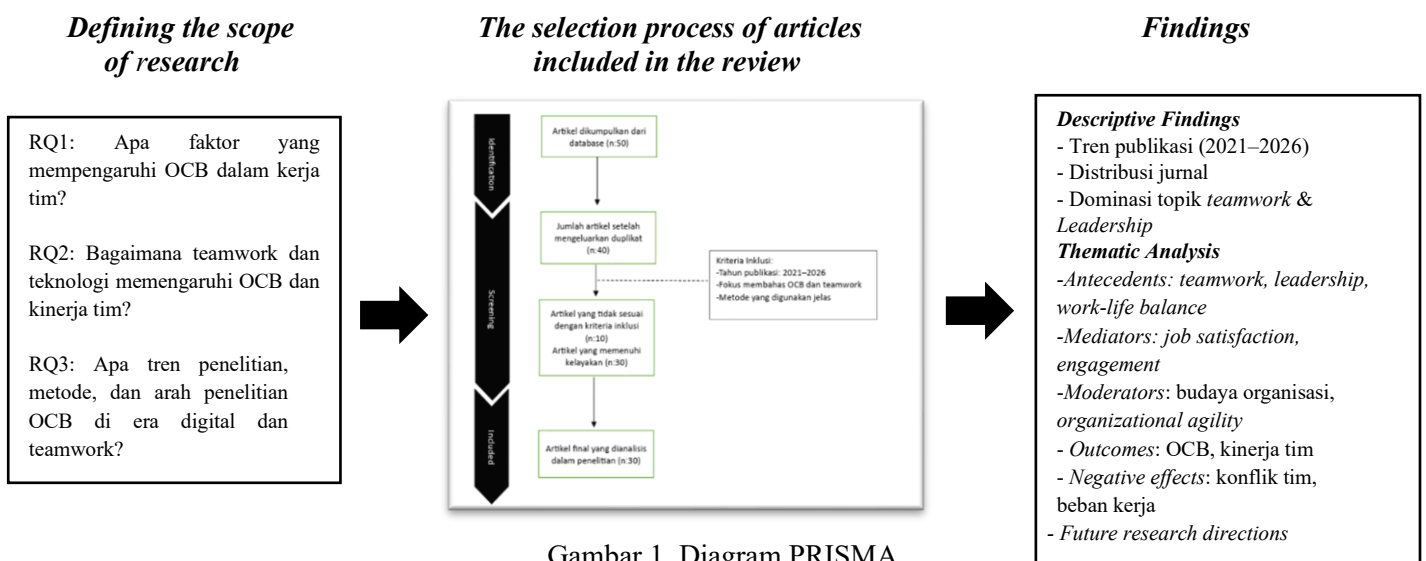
*Defining the scope of research*

*The selection process of articles included in the review*

*Findings*

RQ1: Apa faktor yang mempengaruhi OCB dalam kerja tim?

RQ2: Bagaimana teamwork dan teknologi memengaruhi OCB dan kinerja tim?

RQ3: Apa tren penelitian, metode, dan arah penelitian OCB di era digital dan teamwork?

Identification

Artikel dikumpulkan dari database (n:50)

Screening

Jumlah artikel setelah mengeluarkan duplikat (n:40)

Kriteria Inklusi:
-Tahun publikasi: 2021–2026
-Fokus membahas OCB dan teamwork
-Metode yang digunakan jelas

Artikel yang tidak sesuai dengan kriteria inklusi (n:10)
Artikel yang memenuhi kelayakan (n:30)

Included

Artikel final yang dianalisis dalam penelitian (n:30)

Gambar 1. Diagram PRISMA

***Descriptive Findings***
- Tren publikasi (2021–2026)
- Distribusi jurnal
- Dominasi topik *teamwork* & *Leadership*

***Thematic Analysis***
-*Antecedents: teamwork, leadership, work-life balance*
-*Mediators: job satisfaction, engagement*
-*Moderators*: budaya organisasi, *organizational agility*
- *Outcomes*: OCB, kinerja tim
- *Negative effects*: konflik tim, beban kerja
- *Future research directions*